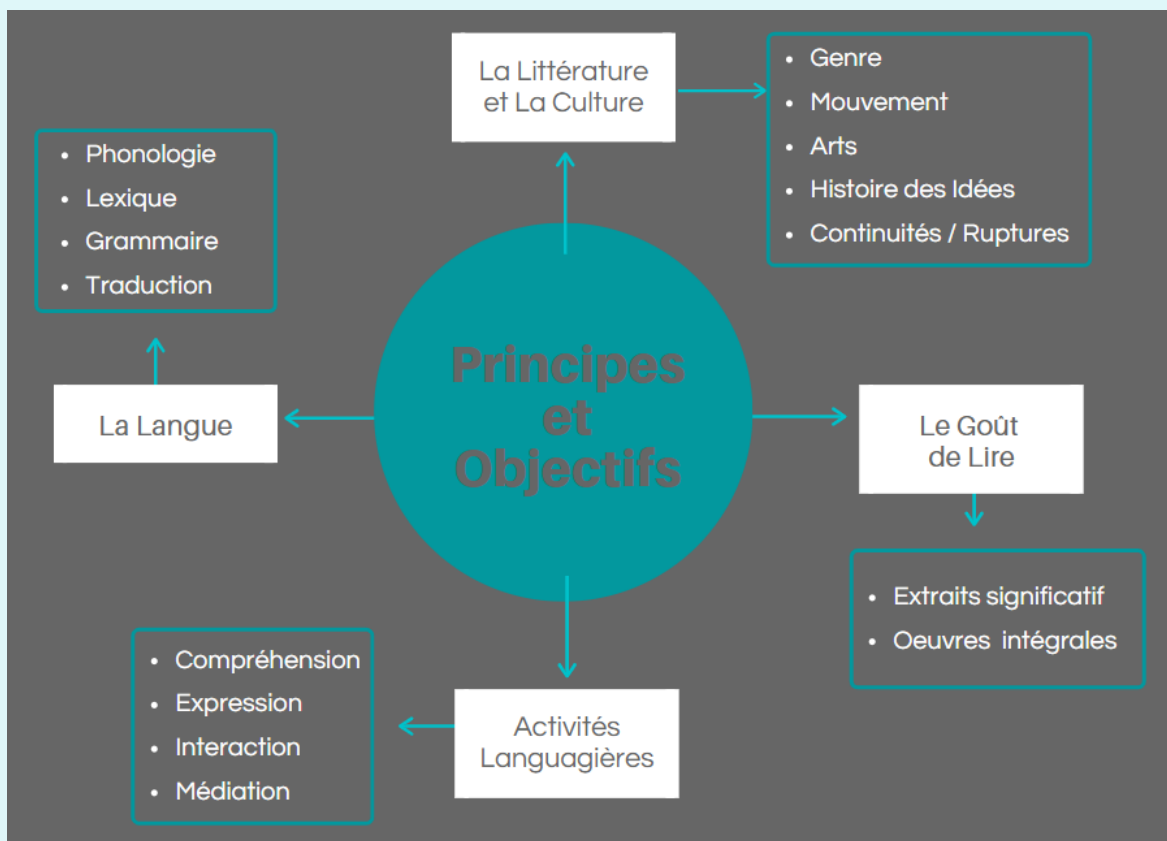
La Littérature et La Culture

- Genre
- Mouvement
- Arts
- Histoire des Idées
- Continuités / Ruptures

- Phonologie
- Lexique
- Grammaire
- Traduction

Principes et Objectifs

La Langue

Le Goût de Lire

- Extraits significatif
- Oeuvres intégrales

- Compréhension
- Expression
- Interaction
- Médiation

Activités Languagières